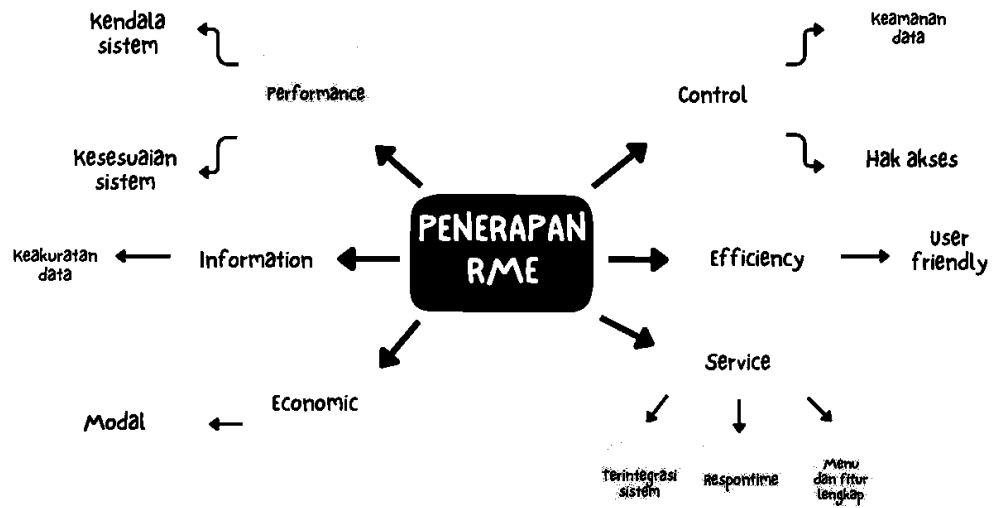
PENERAPAN RME

Performance

Kendala sistem

Kesesuaian sistem

Control

Keamanan data

Hak akses

Information

Keakuratan data

Efficiency

User friendly

Economic

Modal

Service

Terintegrasi sistem

ResponTime

Menu dan fitur lengkap